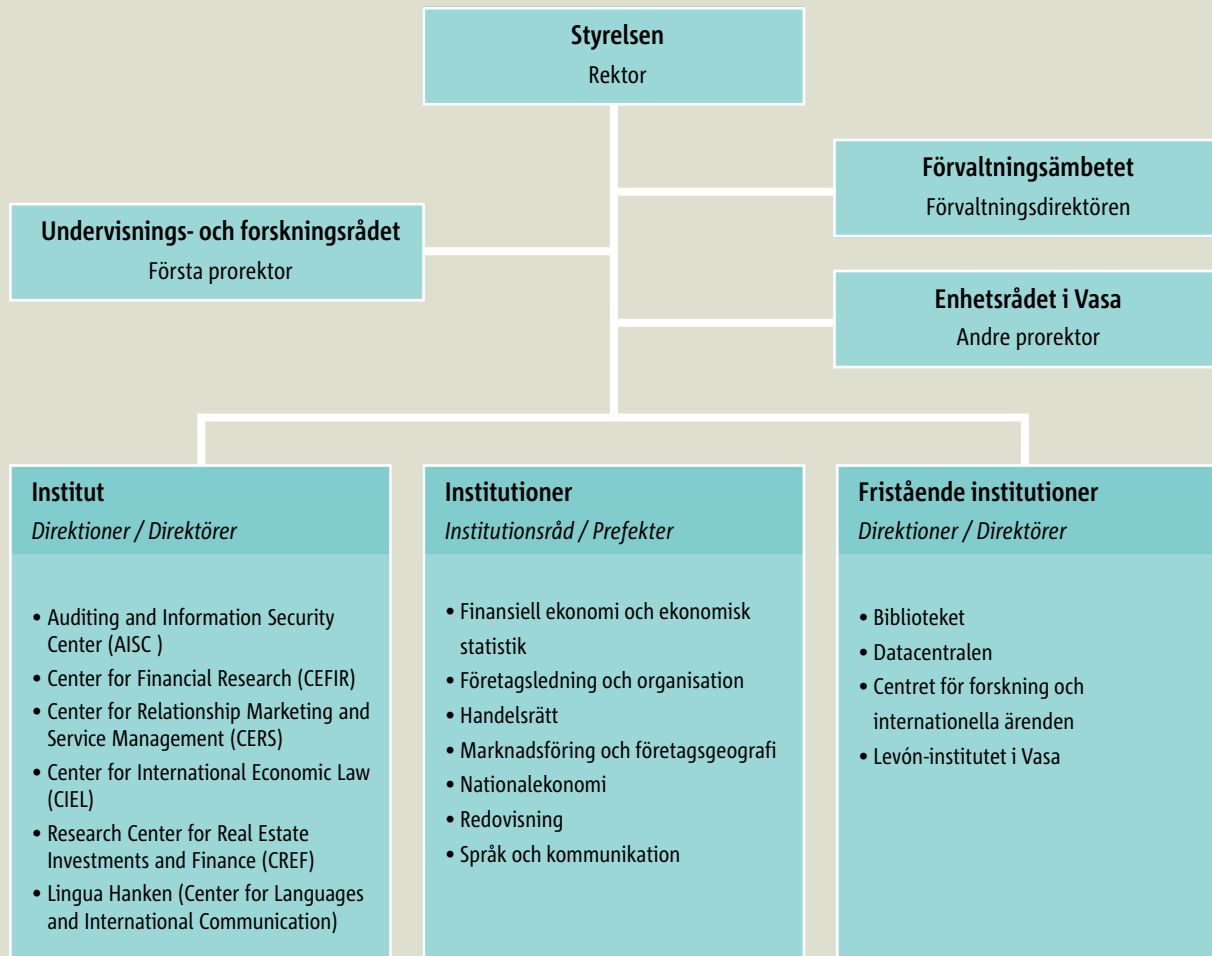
**Styrelsen**
Rektor

**Undervisnings- och forskningsrådet**
Första prorektor

**Förvaltningsämbetet**
Förvaltningsdirektören

**Enhetsrådet i Vasa**
Andre prorektor

**Institut**
*Direktioner / Direktörer*

• Auditing and Information Security Center (AISC )
• Center for Financial Research (CEFIR)
• Center for Relationship Marketing and Service Management (CERS)
• Center for International Economic Law (CIEL)
• Research Center for Real Estate Investments and Finance (CREF)
• Lingua Hanken (Center for Languages and International Communication)

**Institutioner**
*Institutionsråd / Prefekter*

• Finansiell ekonomi och ekonomisk statistik
• Företagsledning och organisation
• Handelsrätt
• Marknadsföring och företagsgeografi
• Nationalekonomi
• Redovisning
• Språk och kommunikation

**Fristående institutioner**
*Direktioner / Direktörer*

• Biblioteket
• Datacentralen
• Centret för forskning och internationella ärenden
• Levón-institutet i Vasa